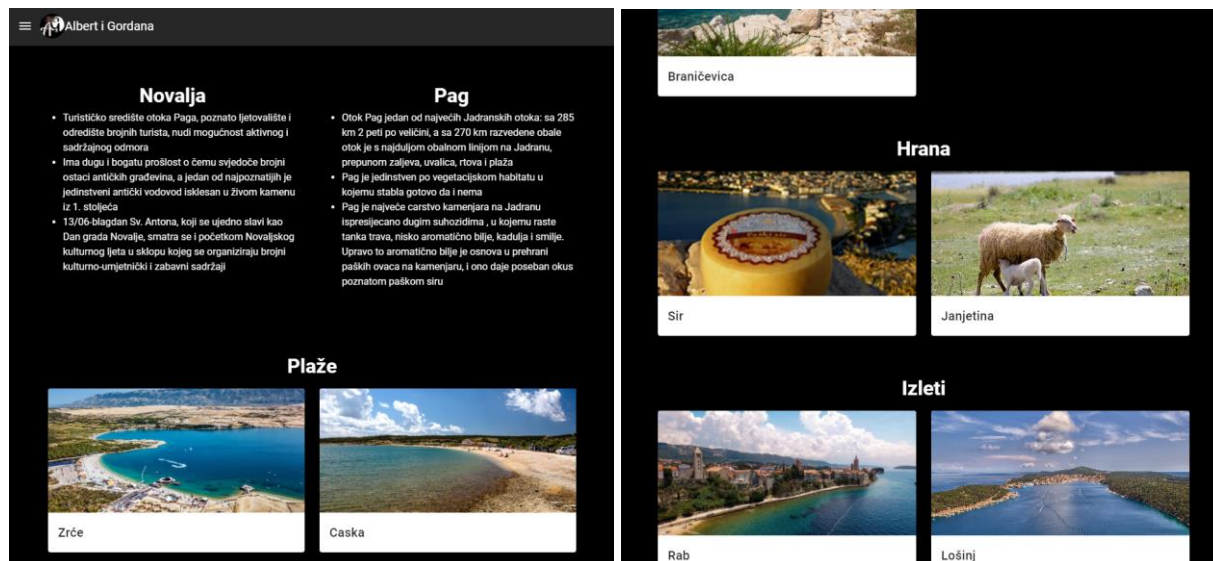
Albert i Gordana

Novalja

- Turističko središte otoka Paga, poznato ljetovalište i odredište brojnih turista, nudi mogućnost aktivnog i sadržajnog odmora
- Ima dugu i bogatu prošlost o čemu svjedoče brojni ostaci antičkih građevina, a jedan od najpoznatijih je jedinstveni antički vodovod isklesan u živom kamenu iz 1. stoljeća
- 13/06-blagdan Sv. Antona, koji se ujedno slavi kao Dan grada Novalje, smatra se i početkom Novaljskog kulturnog ljeta u sklopu kojeg se organiziraju brojni kulturno-umjetnički i zabavni sadržaji

Pag

- Otok Pag jedan od najvećih Jadranskih otoka: sa 285 km 2 peti po veličini, a sa 270 km razvedene obale otok je s najduljom obalnom linijom na Jadranu, prepunom zaljeva, uvalica, rtova i plaža
- Pag je jedinstven po vegetacijskom habitatu u kojemu stabla gotovo da i nema
- Pag je najveće carstvo kamenjara na Jadranu ispresijecano dugim suhozidima , u kojemu raste tanka trava, nisko aromatično bilje, kadulja i smilje. Upravo to aromatično bilje je osnova u prehrani paških ovaca na kamenjaru, i ono daje poseban okus poznatom paškom siru

Plaže

Zrće

Caska

Braničevica

Hrana

Sir

Janjetina

Izleti

Rab

Lošinj